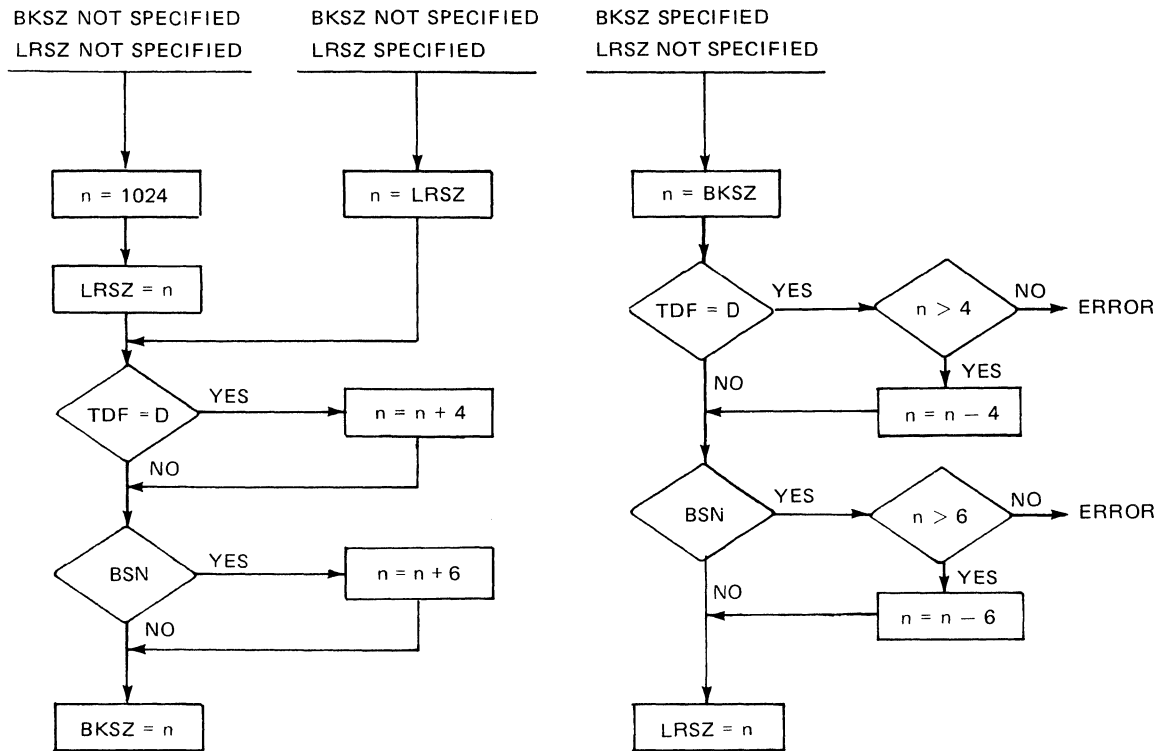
BKSZ NOT SPECIFIED
LRSZ NOT SPECIFIED

BKSZ NOT SPECIFIED
LRSZ SPECIFIED

BKSZ SPECIFIED
LRSZ NOT SPECIFIED

n = 1024

LRSZ = n

n = LRSZ

TDF = D

YES

n = n + 4

NO

BSN

YES

n = n + 6

NO

BKSZ = n

n = BKSZ

TDF = D

YES

$n > 4$

NO

ERROR

YES

NO

n = n − 4

BSN

YES

$n > 6$

NO

ERROR

YES

NO

n = n − 6

LRSZ = n